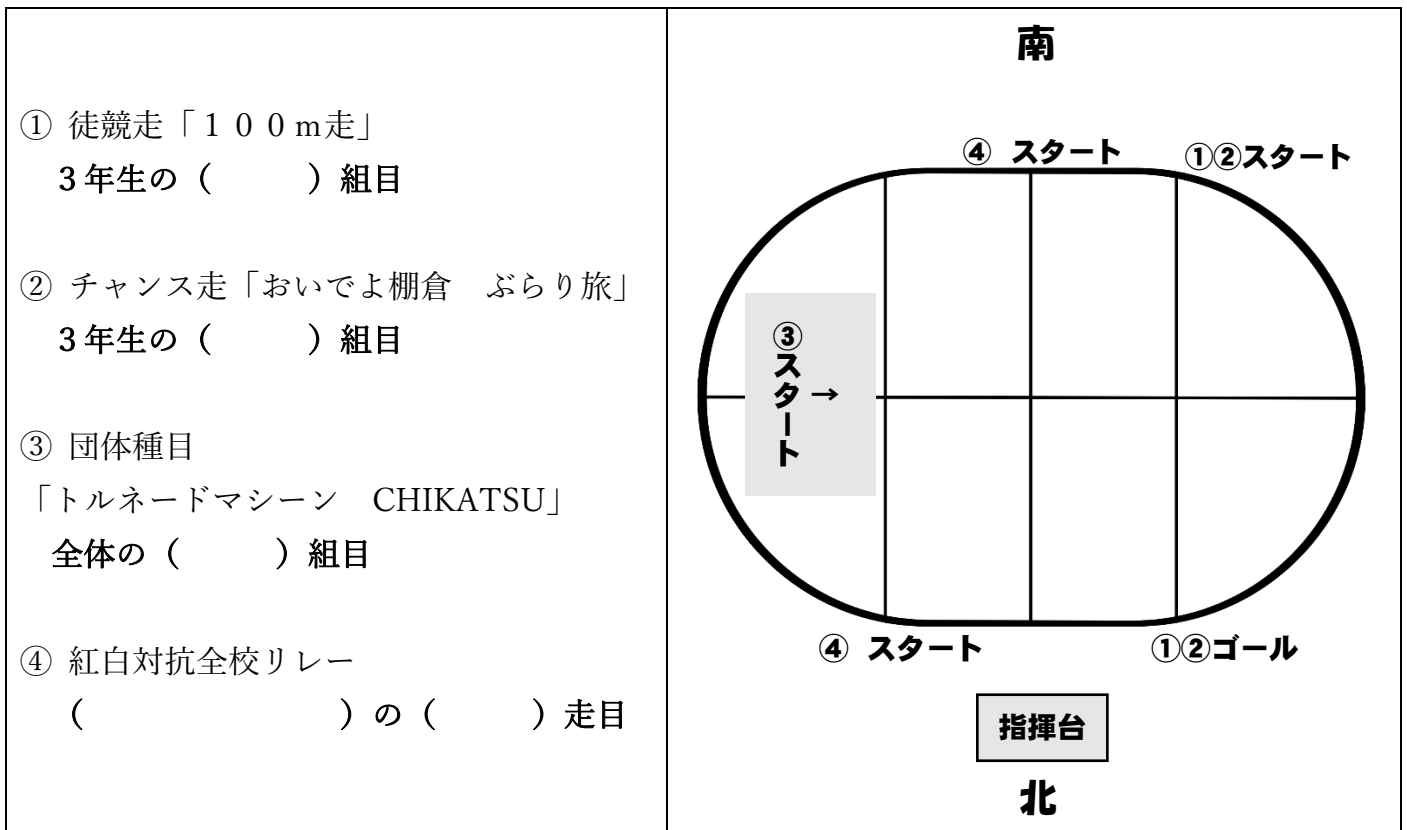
| ① 徒競走「１００m走」<br>３年生の（　　）組目<br><br>② チャンス走「おいでよ棚倉　ぶらり旅」<br>３年生の（　　）組目<br><br>③ 団体種目<br>「トルネードマシーン　CHIKATSU」<br>全体の（　　）組目<br><br>④ 紅白対抗全校リレー<br>（　　　　　）の（　　）走目 | 南<br><br>④ スタート　①②スタート<br><br>③ スタート →<br><br>④ スタート　①②ゴール<br><br>指揮台<br><br>北 |
|---|---|